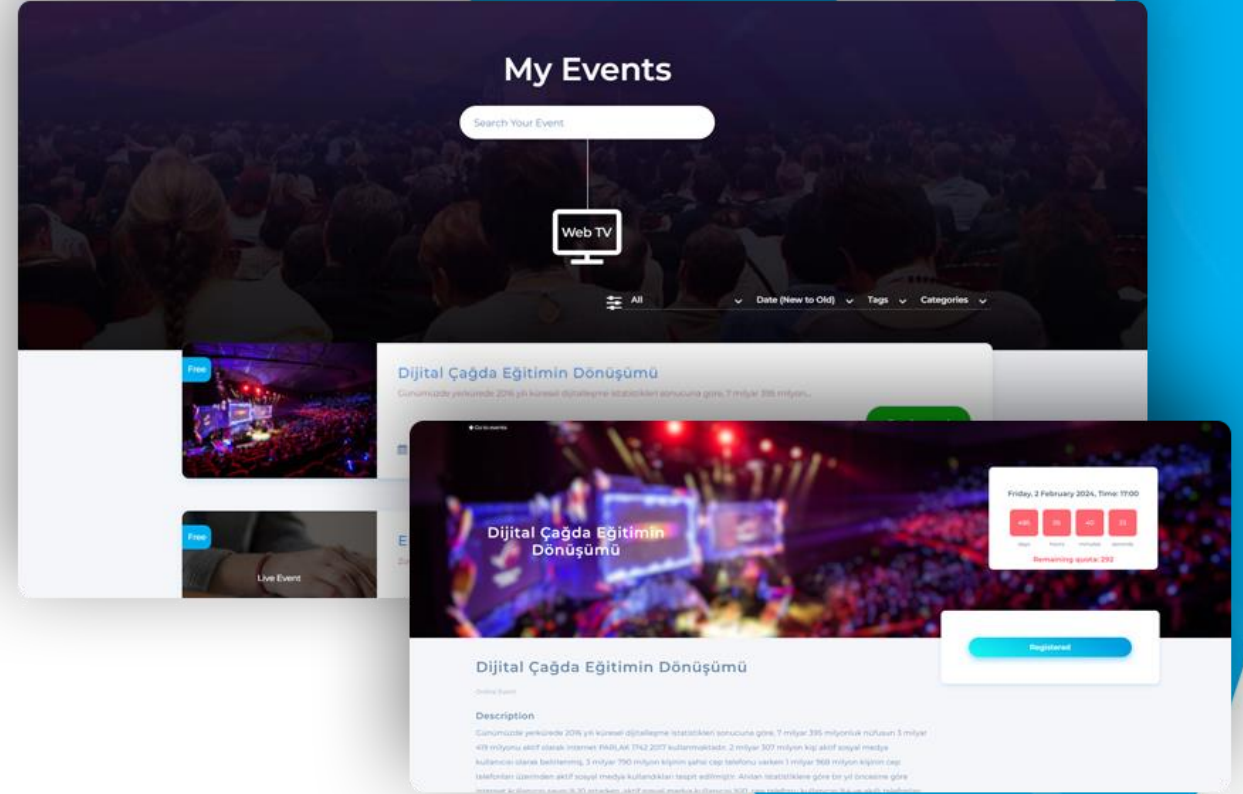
My Events

Search Your Event

Web TV

All

Date (New to Old)

Tags

Categories

Free

Dijital Çağda Eğitimin Dönüşümü

Günümüzde yeryüzünde 2016 yılı küresel dijitalleşme istatistikleri sonucuna göre, 7 milyar 395 milyon...

Free

Live Event

E

Go to events

Dijital Çağda Eğitimin Dönüşümü

Friday, 2 February 2024, Time: 17:00

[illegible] | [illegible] | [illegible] | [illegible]

days | hours | minutes | seconds

Remaining quota: 292

Registered

Dijital Çağda Eğitimin Dönüşümü

Online Event

Description

Günümüzde yeryüzünde 2016 yılı küresel dijitalleşme istatistikleri sonucuna göre, 7 milyar 395 milyonluk nüfusun 3 milyar 419 milyonu aktif olarak internet PARLAK 7742 2017 kullanmaktadır. 2 milyar 307 milyon kişi aktif sosyal medya kullanıcısı olarak belirlenmiş, 3 milyar 790 milyon kişinin şahsi cep telefonu varken 1 milyar 968 milyon kişinin cep telefonları üzerinden aktif sosyal medya kullandıkları tespit edilmiştir. Anılan istatistiklere göre bir yıl öncesine göre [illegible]